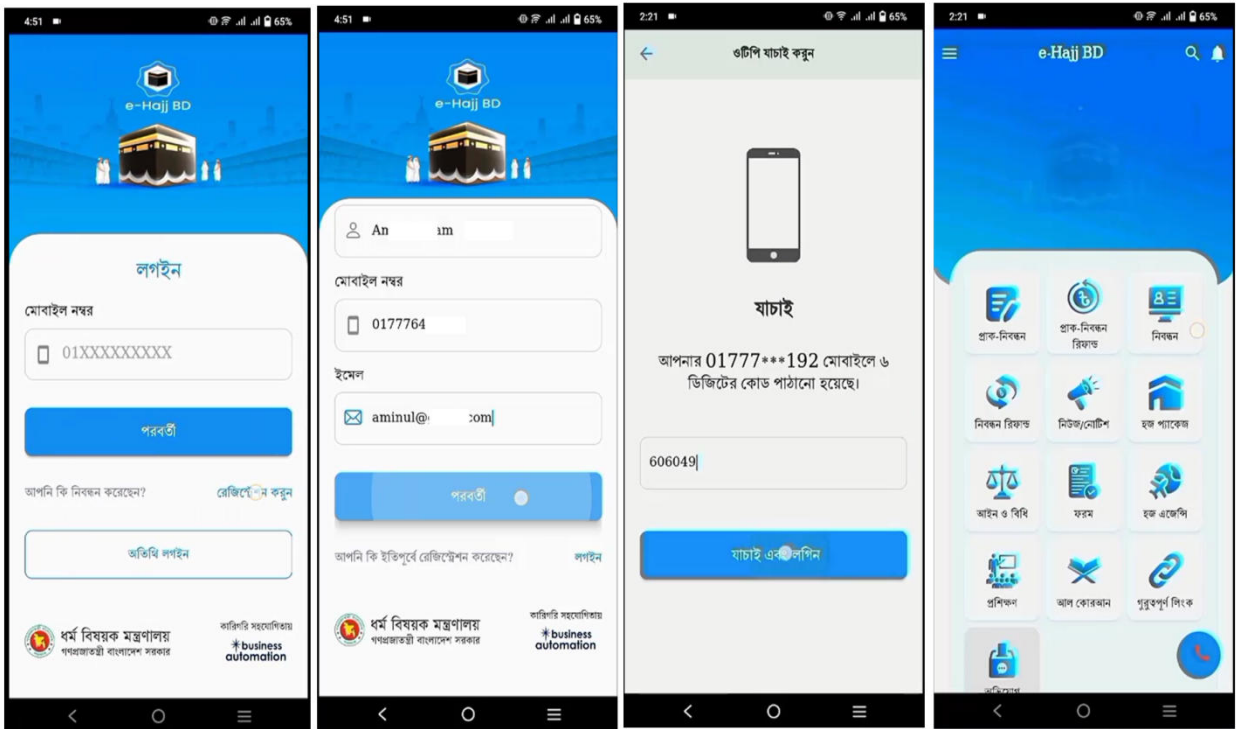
4:51 65%

e-Hajj BD

লগইন

মোবাইল নম্বর

01XXXXXXXXX

পরবর্তী

আপনি কি নিবন্ধন করেছেন? রেজিস্ট্রেশন করুন

অতিথি লগইন

ধর্ম বিষয়ক মন্ত্রণালয়
গণপ্রজাতন্ত্রী বাংলাদেশ সরকার

কারিগরি সহযোগিতায়
business automation

4:51 65%

e-Hajj BD

An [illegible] am

মোবাইল নম্বর

0177764 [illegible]

ইমেল

aminul@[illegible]com

পরবর্তী

আপনি কি ইতিপূর্বে রেজিস্ট্রেশন করেছেন? লগইন

ধর্ম বিষয়ক মন্ত্রণালয়
গণপ্রজাতন্ত্রী বাংলাদেশ সরকার

কারিগরি সহযোগিতায়
business automation

2:21 65%

ওটিপি যাচাই করুন

যাচাই

আপনার 01777***192 মোবাইলে ৬ ডিজিটের কোড পাঠানো হয়েছে।

606049

যাচাই এবং লগিন

2:21 65%

e-Hajj BD

প্রাক-নিবন্ধন
প্রাক-নিবন্ধন রিফান্ড
নিবন্ধন
নিবন্ধন রিফান্ড
নিউজ/নোটিশ
হজ প্যাকেজ
আইন ও বিধি
ফরম
হজ এজেন্সি
প্রশিক্ষণ
আল কোরআন
গুরুত্বপূর্ণ লিংক
অভিযোগ